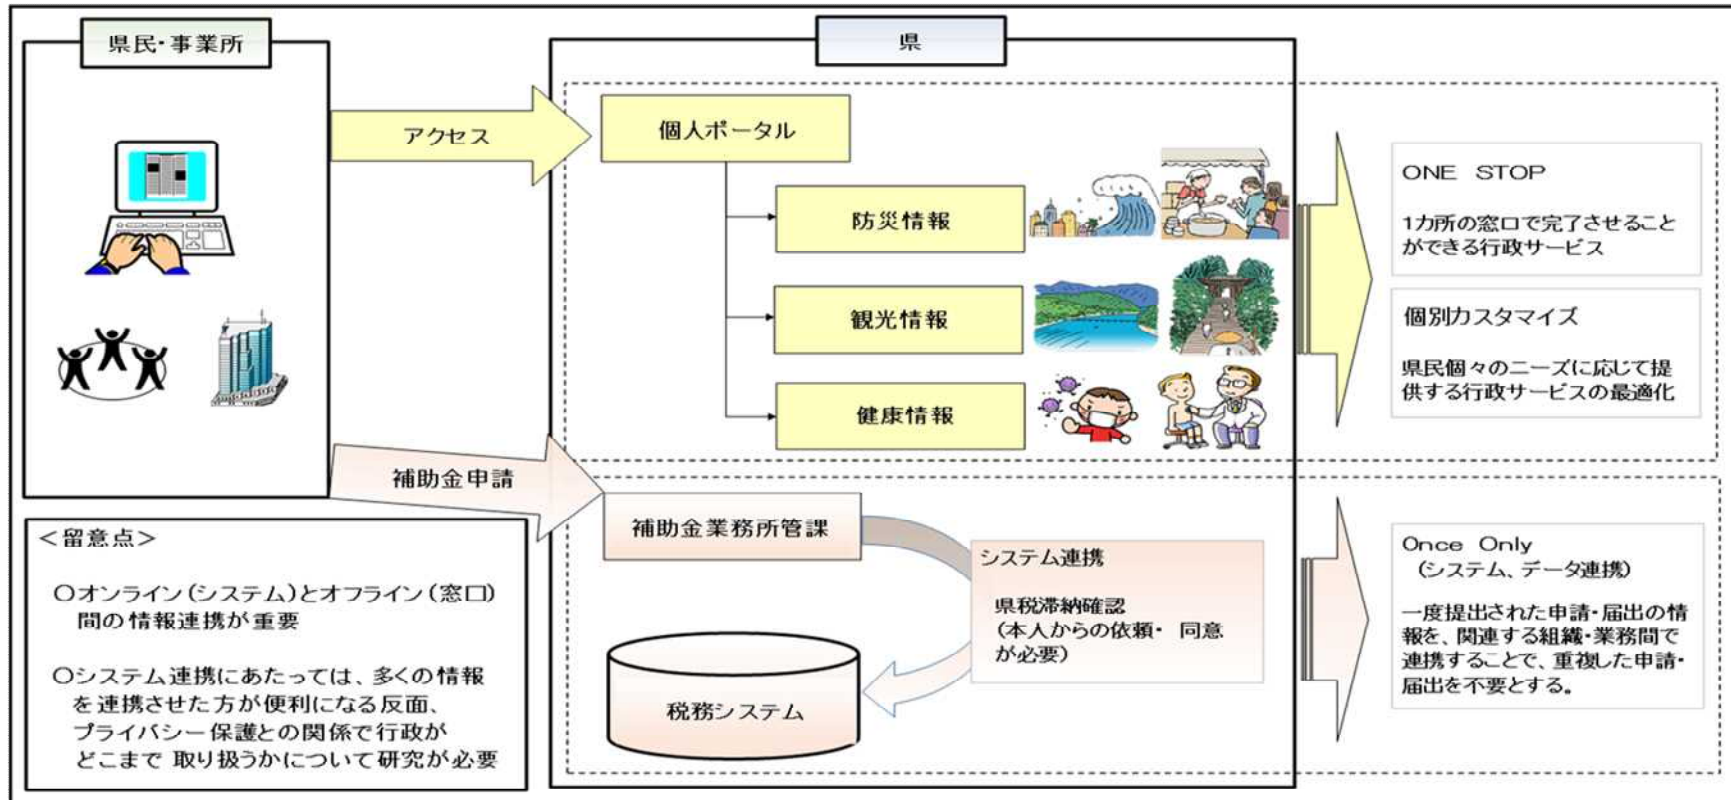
県民･事業所

県

アクセス

個人ポータル

防災情報

観光情報

健康情報

補助金申請

補助金業務所管課

システム連携

県税滞納確認
（本人からの依頼・ 同意が必要）

税務システム

ONE STOP

1カ所の窓口で完了させることができる行政サービス

個別カスタマイズ

県民個々のニーズに応じて提供する行政サービスの最適化

Once Only
（システム、データ連携）

一度提出された申請・届出の情報を、関連する組織・業務間で連携することで、重複した申請・届出を不要とする。

＜留意点＞

○オンライン（システム）とオフライン（窓口）間の情報連携が重要

○システム連携にあたっては、多くの情報を連携させた方が便利になる反面、プライバシー保護との関係で行政がどこまで 取り扱うかについて研究が必要